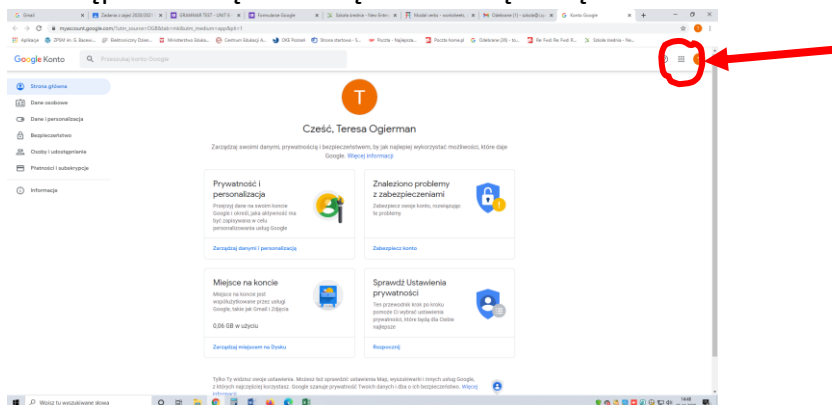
Gmail | Zadania z języ 2020/2021 | GRAMMAR TEST - UNIT 4 | Konsultacje Google | Szkoła średnia - New Enter | Moduł sesha - wolontariat | Odebrane (1) - szkola@ | Konto Google

myaccount.google.com/?utm_source=OGB&tab=rk&utm_medium=app&pli=1

Aplikacje | ZPKM im. G. Barano... | Elektroniczny Dzien... | Ministerstwo Eduka... | Centrum Edukacji A... | OKE Poznań | Strona startowa - S... | Poczta - Najlepsza... | Poczta home.pl | Odebrane (38) - bo... | Re: Fwd: Re: Fwd: R... | Szkoła średnia - Ne...

Google Konto

Przeszukaj konto Google

Strona główna
Dane osobowe
Dane i personalizacja
Bezpieczeństwo
Osoby i udostępnianie
Płatności i subskrypcje
Informacje

T

Cześć, Teresa Ogierman

Zarządzaj swoimi danymi, prywatnością i bezpieczeństwem, by jak najlepiej wykorzystać możliwości, które daje Google. Więcej informacji

Prywatność i personalizacja
Przejrzyj dane na swoim koncie Google i określ, jaka aktywność ma być zapisywana w celu personalizowania usług Google
Zarządzaj danymi i personalizacją

Znaleziono problemy z zabezpieczeniami
Zabezpiecz swoje konto, rozwiązując te problemy
Zabezpiecz konto

Miejsce na koncie
Miejsce na koncie jest współużytkowane przez usługi Google, takie jak Gmail i Zdjęcia
0,06 GB w użyciu
Zarządzaj miejscem na Dysku

Sprawdź Ustawienia prywatności
Ten przewodnik krok po kroku pomoże Ci wybrać ustawienia prywatności, które będą dla Ciebie najlepsze
Rozpocznij

Tylko Ty widzisz swoje ustawienia. Możesz też sprawdzić ustawienia Map, wyszukiwarki i innych usług Google, z których najczęściej korzystasz. Google szanuje prywatność Twoich danych i dba o ich bezpieczeństwo. Więcej informacji

Wpisz tu wyszukiwane słowo